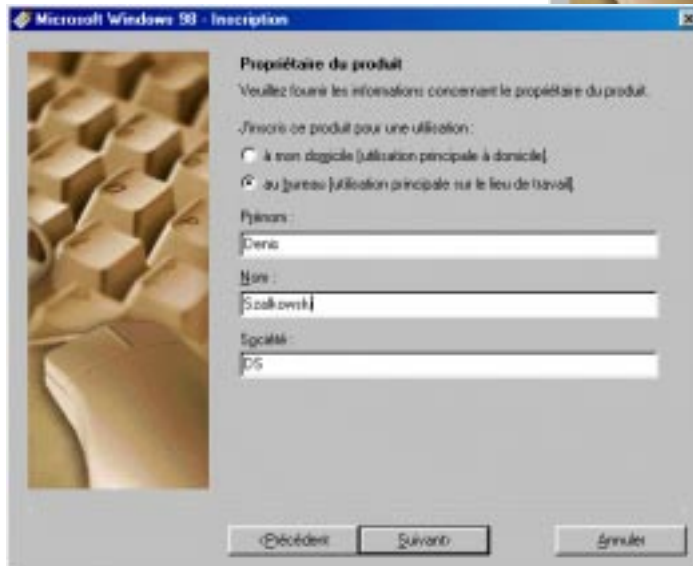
Microsoft Windows 98 - Inscription

Propriétaire du produit

Veuillez fournir les informations concernant le propriétaire du produit.

J'inscris ce produit pour une utilisation :

à mon domicile (utilisation principale à domicile)

au bureau (utilisation principale sur le lieu de travail)

Prénom :

Denis

Nom :

Szalkowski

Société :

DS

< Précédent

Suivant >

Annuler